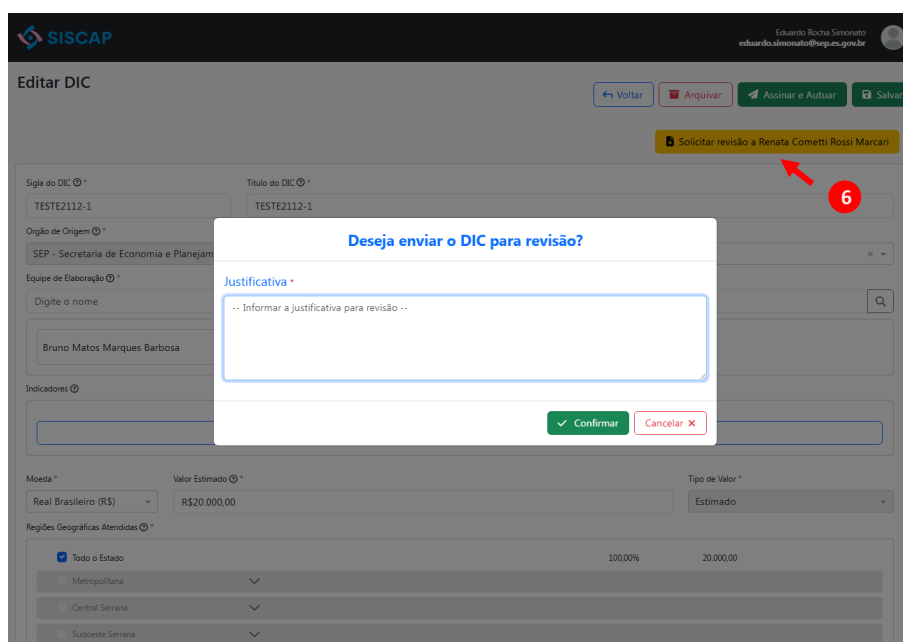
SISCAP

Eduardo Rocha Simonato
eduardo.simonato@sep.es.gov.br

Editar DIC

Voltar Arquivar Assinar e Autuar Salvar

Solicitar revisão a Renata Cometti Rossi Marcari

6

Sigla do DIC * Título do DIC *

TESTE2112-1 TESTE2112-1

Orgão de Origem *

SEP - Secretaria de Economia e Planejam

Equipe de Elaboração *

Digite o nome

Bruno Matos Marques Barbosa

Indicadores

Deseja enviar o DIC para revisão?

Justificativa *

-- Informar a justificativa para revisão --

Confirmar Cancelar

Moeda * Valor Estimado * Tipo de Valor *

Real Brasileiro (R$) R$20.000,00 Estimado

Regiões Geográficas Atendidas *

Todo o Estado 100,00% 20.000,00

Metropolitana

Central Serrana

Sudoeste Serrana